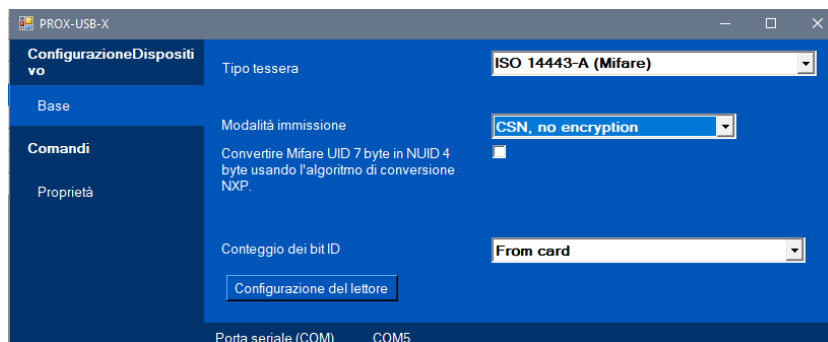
PROX-USB-X

ConfigurazioneDispositivo

Base

Comandi

Proprietà

Tipo tessera

ISO 14443-A (Mifare)

Modalità immissione

CSN, no encryption

Convertire Mifare UID 7 byte in NUID 4 byte usando l'algoritmo di conversione NXP.

Conteggio dei bit ID

From card

Configurazione del lettore

Porta seriale (COM) COM5